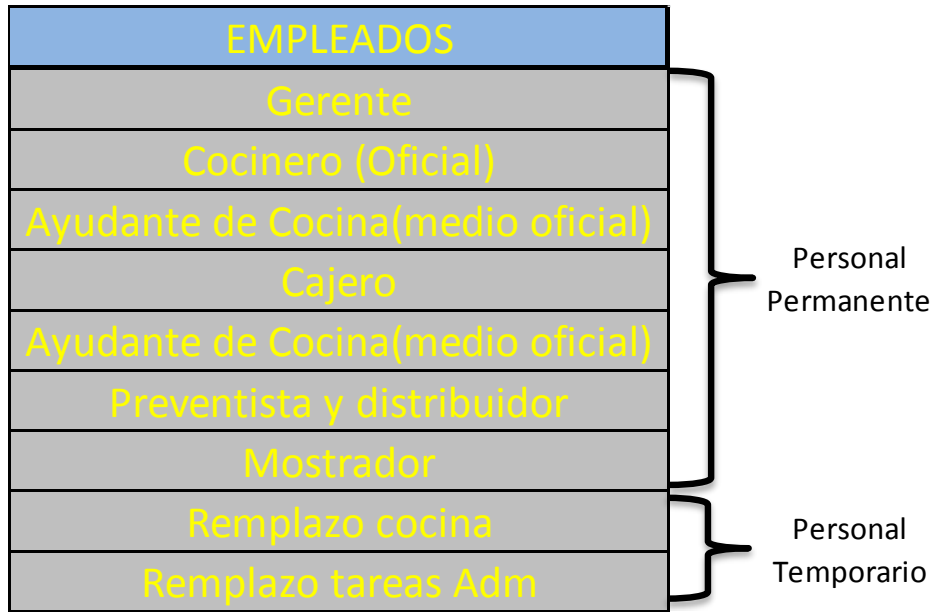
| EMPLEADOS |
|---|
| Gerente |
| Cocinero (Oficial) |
| Ayudante de Cocina(medio oficial) |
| Cajero |
| Ayudante de Cocina(medio oficial) |
| Preventista y distribuidor |
| Mostrador |
| Remplazo cocina |
| Remplazo tareas Adm |

Personal Permanente

Personal Temporario